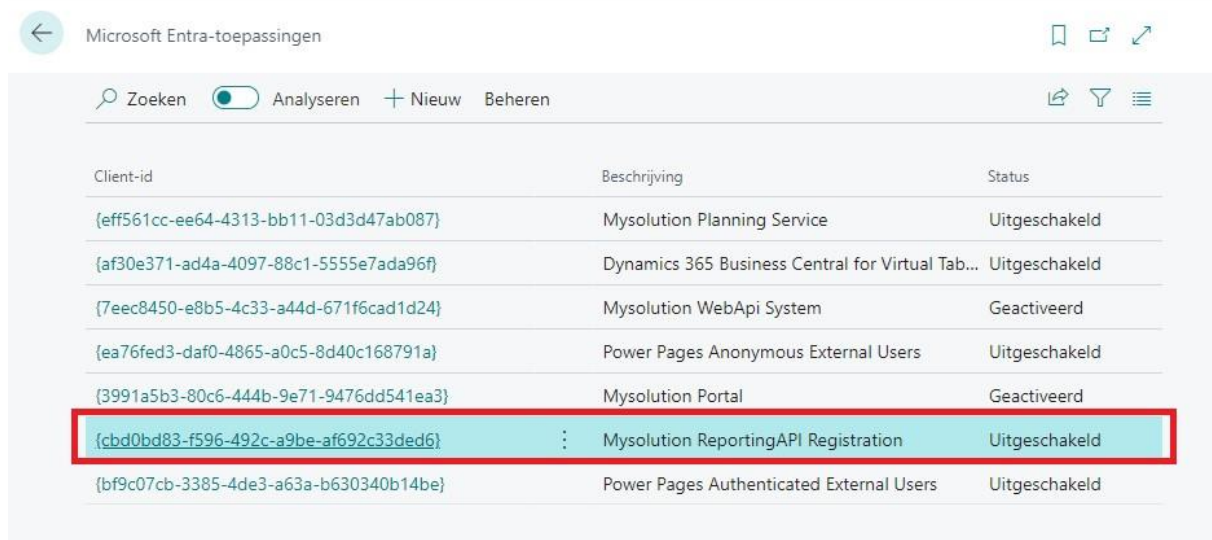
Microsoft Entra-toepassingen

Zoeken Analyseren + Nieuw Beheren

| Client-id | Beschrijving | Status |
|---|---|---|
| {eff561cc-ee64-4313-bb11-03d3d47ab087} | Mysolution Planning Service | Uitgeschakeld |
| {af30e371-ad4a-4097-88c1-5555e7ada96f} | Dynamics 365 Business Central for Virtual Tab... | Uitgeschakeld |
| {7eec8450-e8b5-4c33-a44d-671f6cad1d24} | Mysolution WebApi System | Geactiveerd |
| {ea76fed3-daf0-4865-a0c5-8d40c168791a} | Power Pages Anonymous External Users | Uitgeschakeld |
| {3991a5b3-80c6-444b-9e71-9476dd541ea3} | Mysolution Portal | Geactiveerd |
| {cbd0bd83-f596-492c-a9be-af692c33ded6} | Mysolution ReportingAPI Registration | Uitgeschakeld |
| {bf9c07cb-3385-4de3-a63a-b630340b14be} | Power Pages Authenticated External Users | Uitgeschakeld |